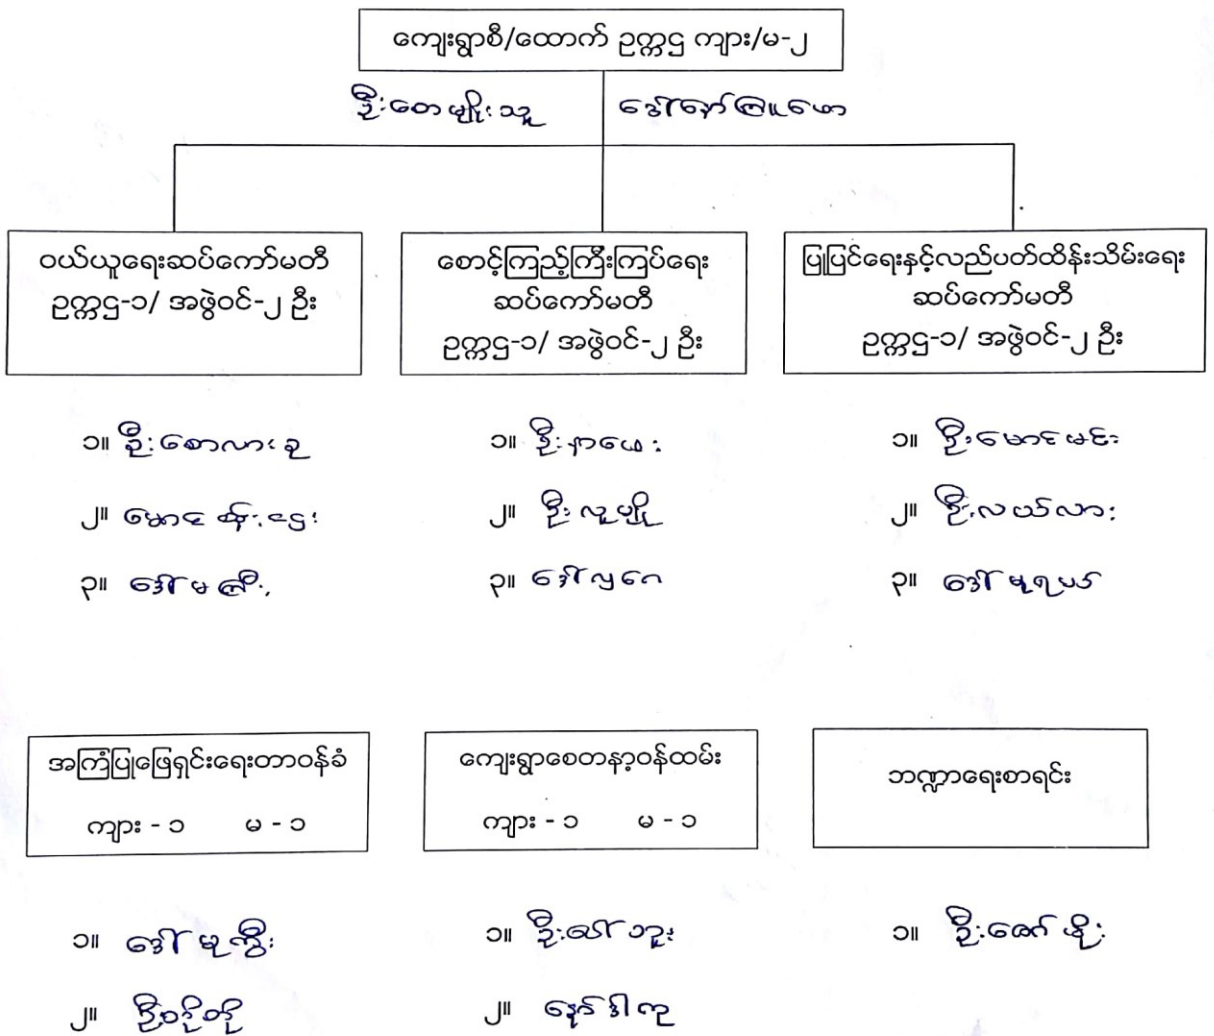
ကျေးရွာစီ/ထောက် ဥက္ကဋ္ဌ ကျား/မ-၂

ဦးတေမှူးသူ   ဒေါ်ချော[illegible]

ဝယ်ယူရေးဆပ်ကော်မတီ
ဥက္ကဋ္ဌ-၁/ အဖွဲ့ဝင်-၂ ဦး

စောင့်ကြည့်ကြီးကြပ်ရေး
ဆပ်ကော်မတီ
ဥက္ကဋ္ဌ-၁/ အဖွဲ့ဝင်-၂ ဦး

ပြုပြင်ရေးနှင့်လည်ပတ်ထိန်းသိမ်းရေး
ဆပ်ကော်မတီ
ဥက္ကဋ္ဌ-၁/ အဖွဲ့ဝင်-၂ ဦး

၁။ ဦးစောလားခု
၂။ မောင်ထွန်းငွေ
၃။ ဒေါ်မ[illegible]

၁။ ဦး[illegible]
၂။ ဦးလူမှိုင်
၃။ ဒေါ်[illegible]

၁။ ဦးမောင်မင်း
၂။ ဦးလယ်လား
၃။ ဒေါ်မုရှယ်

အကြံပြုဖြေရှင်းရေးတာဝန်ခံ
ကျား - ၁   မ - ၁

ကျေးရွာစေတနာ့ဝန်ထမ်း
ကျား - ၁   မ - ၁

ဘဏ္ဍာရေးစာရင်း

၁။ ဒေါ်မုကြီး
၂။ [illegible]

၁။ ဦးတော်ဘူး
၂။ နော်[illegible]

၁။ ဦးဇော်မိုး